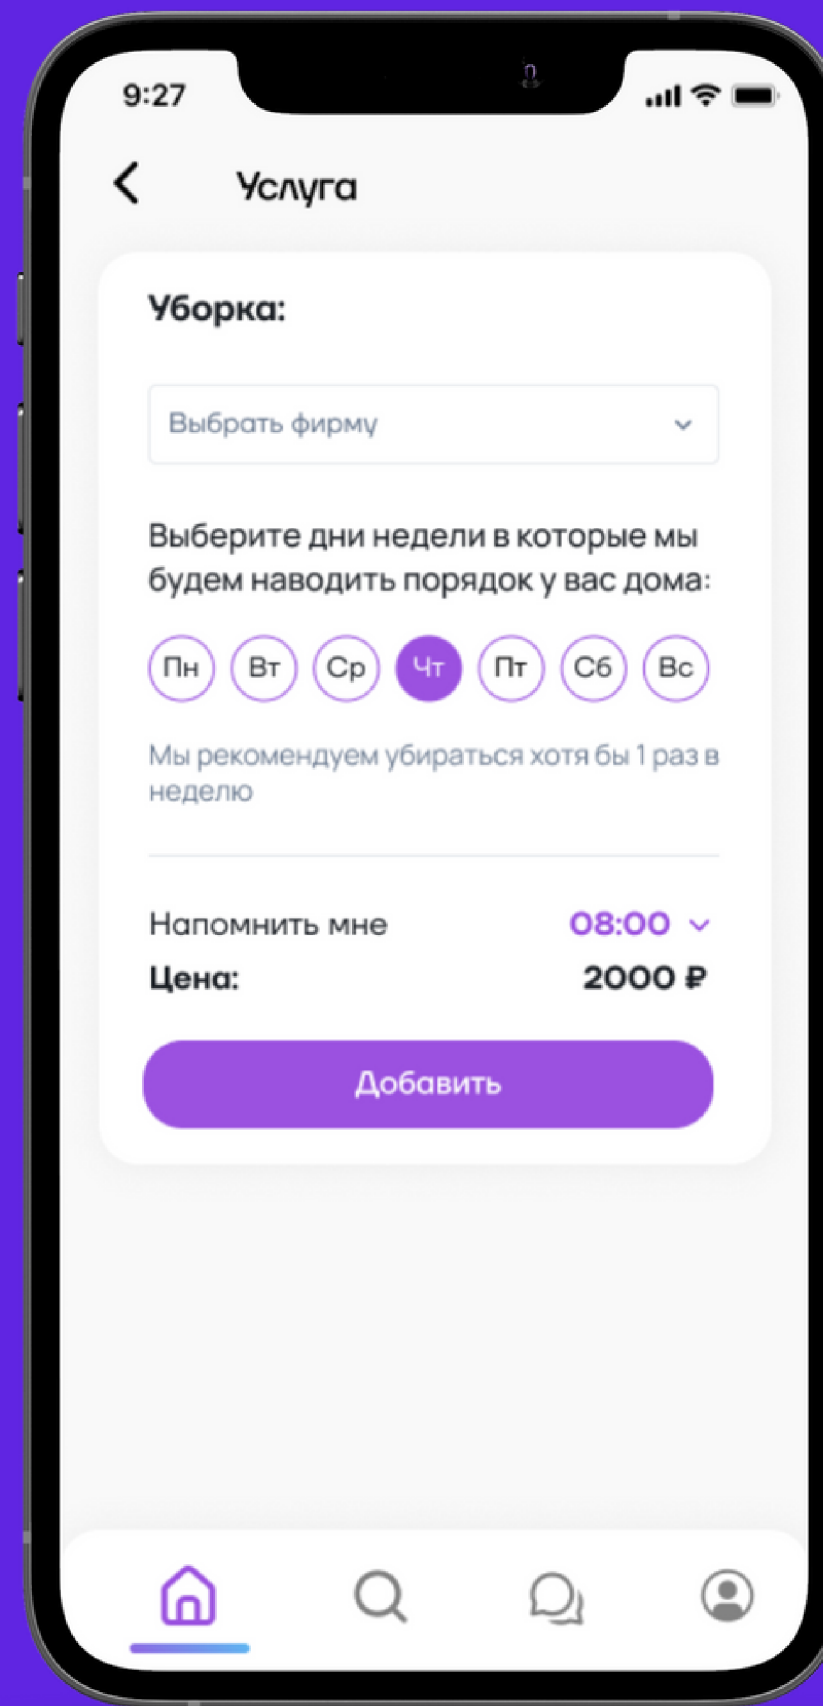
9:27

Услуга

Уборка:

Выбрать фирму

Выберите дни недели в которые мы будем наводить порядок у вас дома:

Пн Вт Ср Чт Пт Сб Вс

Мы рекомендуем убираться хотя бы 1 раз в неделю

Напомнить мне 08:00

Цена: 2000 ₽

Добавить